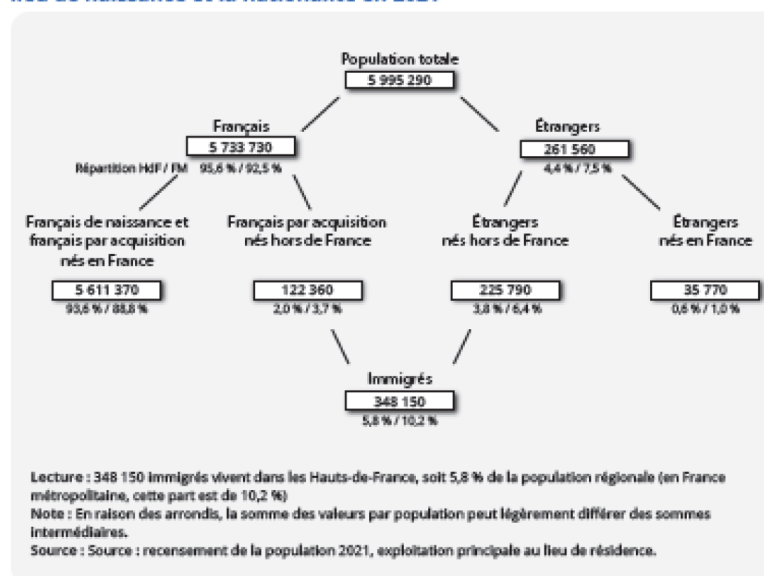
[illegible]

Population totale
5 995 290

Français
5 733 730
Répartition HdF / FM 95,6 % / 92,5 %

Étrangers
261 560
4,4 % / 7,5 %

Français de naissance et français par acquisition nés en France
5 611 370
93,6 % / 88,8 %

Français par acquisition nés hors de France
122 360
2,0 % / 3,7 %

Étrangers nés hors de France
225 790
3,8 % / 6,4 %

Étrangers nés en France
35 770
0,6 % / 1,0 %

Immigrés
348 150
5,8 % / 10,2 %

Lecture : 348 150 immigrés vivent dans les Hauts-de-France, soit 5,8 % de la population régionale (en France métropolitaine, cette part est de 10,2 %)
Note : En raison des arrondis, la somme des valeurs par population peut légèrement différer des sommes intermédiaires.
Source : Source : recensement de la population 2021, exploitation principale au lieu de résidence.